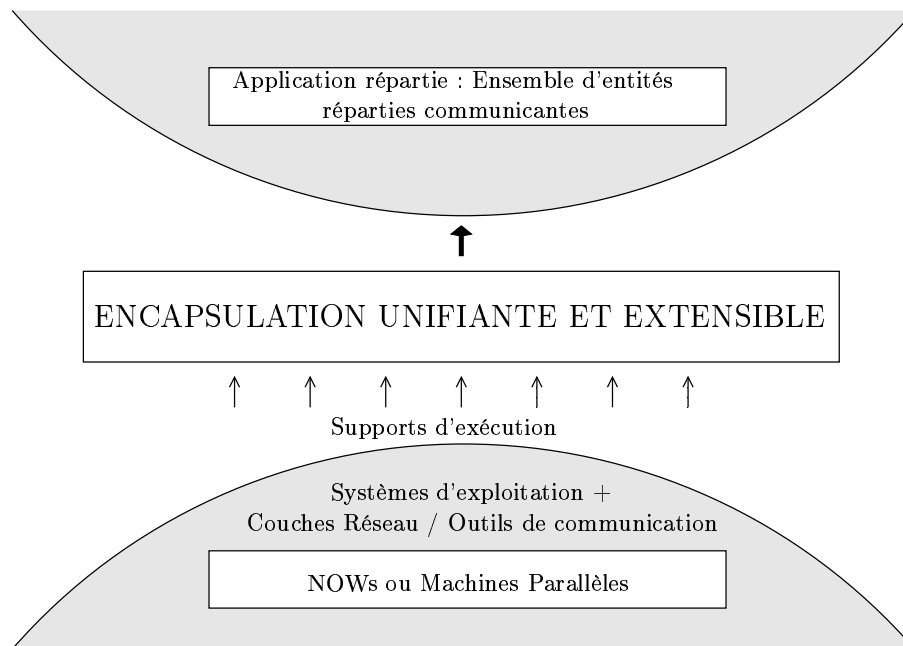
Application répartie : Ensemble d'entités réparties communicantes

ENCAPSULATION UNIFIANTE ET EXTENSIBLE

Supports d'exécution

Systèmes d'exploitation +
Couches Réseau / Outils de communication

NOWs ou Machines Parallèles